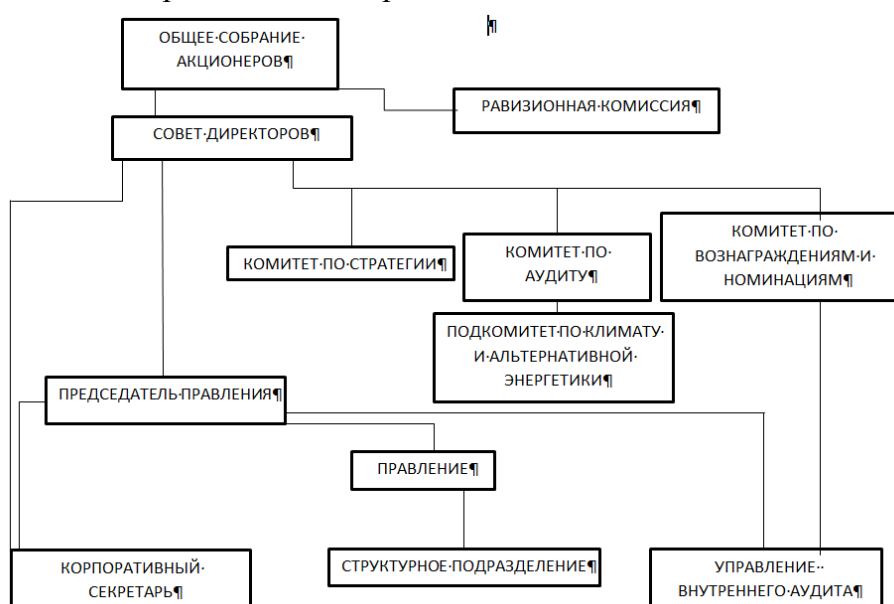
ОБЩЕЕ·СОБРАНИЕ· АКЦИОНЕРОВ¶

РАВИЗИОННАЯ·КОМИССИЯ¶

СОВЕТ·ДИРЕКТОРОВ¶

КОМИТЕТ·ПО·СТРАТЕГИИ¶

КОМИТЕТ·ПО· АУДИТУ¶

КОМИТЕТ·ПО· ВОЗНАГРАЖДЕНИЯМ·И· НОМИНАЦИЯМ¶

ПОДКОМИТЕТ·ПО·КЛИМАТУ· И·АЛЬТЕРНАТИВНОЙ· ЭНЕРГЕТИКИ¶

ПРЕДСЕДАТЕЛЬ·ПРАВЛЕНИЯ¶

ПРАВЛЕНИЕ¶

КОРПОРАТИВНЫЙ· СЕКРЕТАРЬ¶

СТРУКТУРНОЕ·ПОДРАЗДЕЛЕНИЕ¶

УПРАВЛЕНИЕ·· ВНУТРЕННЕГО·АУДИТА¶